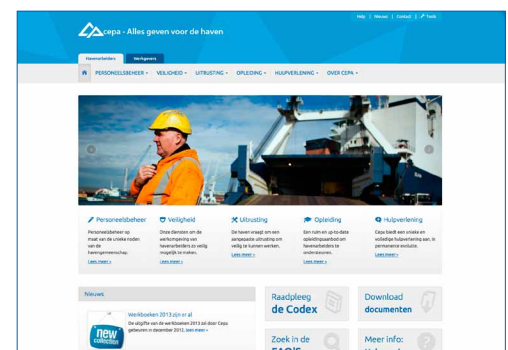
Help | Nieuws | Contact | Tools

cepa - Alles geven voor de haven

Havenarbeiders | Werkgevers

PERSONEELSBEHEER ▾ | VEILIGHEID ▾ | UITRUSTING ▾ | OPLEIDING ▾ | HULPVERLENING ▾ | OVER CEPA ▾

Personeelsbeheer
Personeelsbeheer op maat van de unieke noden van de havengemeenschap.
Lees meer »

Veiligheid
Onze diensten om de werkomgeving van havenarbeiders zo veilig mogelijk te maken.
Lees meer »

Uitrusting
De haven vraagt om een aangepaste uitrusting om veilig te kunnen werken.
Lees meer »

Opleiding
Een ruim en up-to-date opleidingsaanbod om havenarbeiders te ondersteunen.
Lees meer »

Hulpverlening
Cepa biedt een unieke en volledige hulpverlening aan, in permanente evolutie.
Lees meer »

Nieuws

Werkboeken 2013 zijn er al
De uitgifte van de werkboeken 2013 zal door Cepa gebeuren in december 2012. Lees meer »

new collection

Raadpleeg de Codex

Download documenten

Zoek in de FAQ'S

Meer info: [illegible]